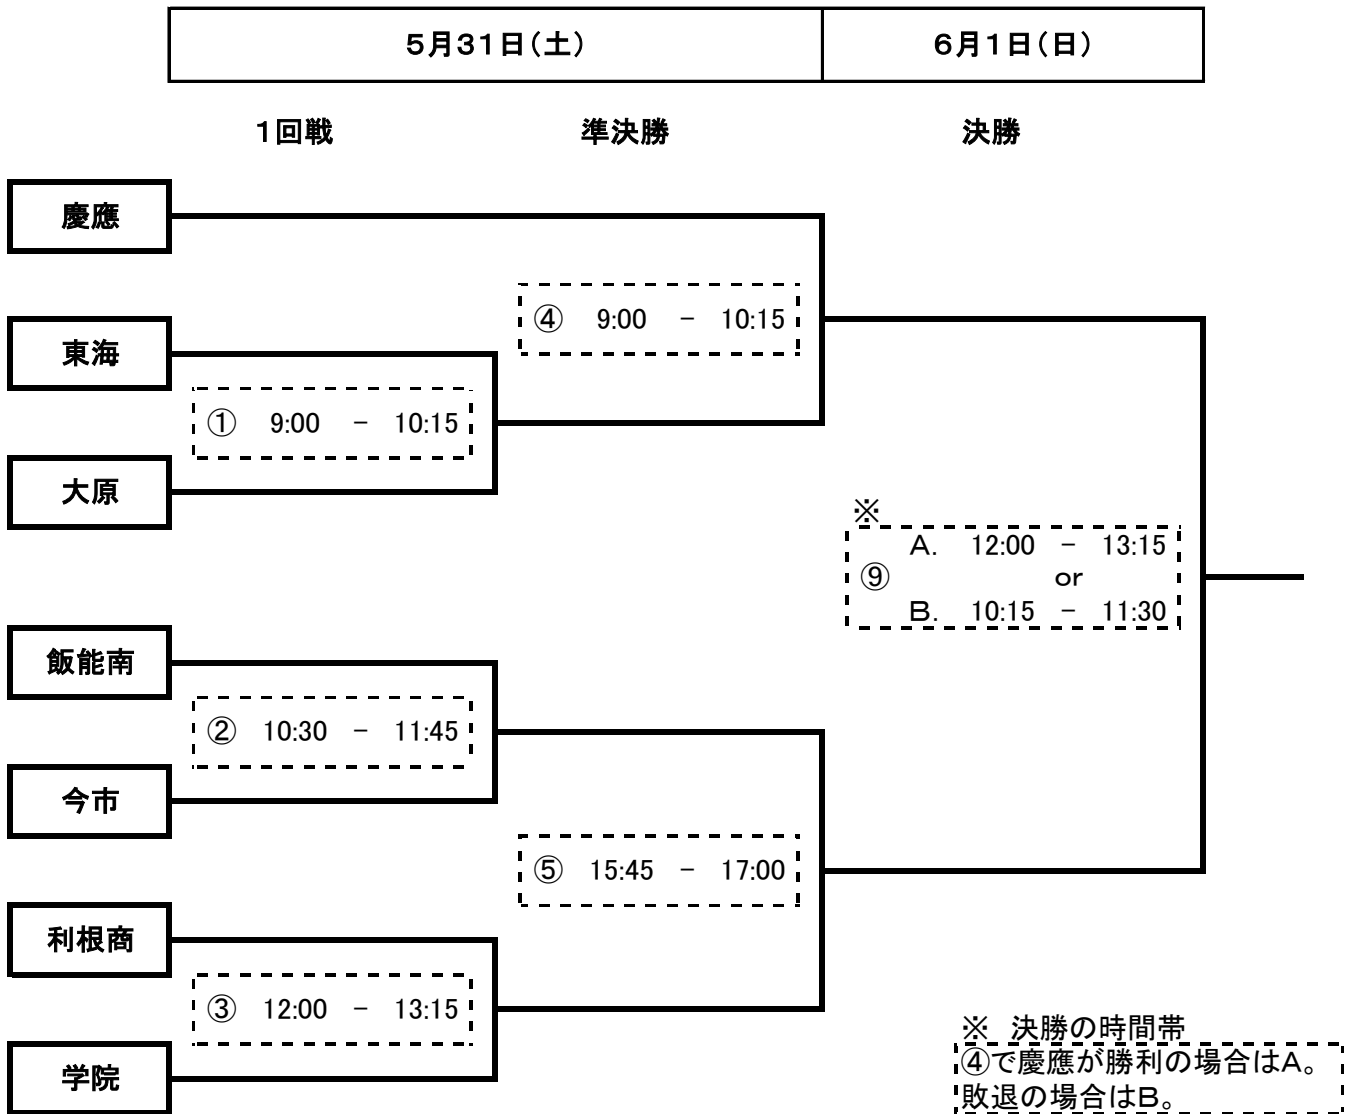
| 5月31日(土) | 6月1日(日) |
|---|---|

1回戦

準決勝

決勝

慶應

東海

大原

飯能南

今市

利根商

学院

① 9:00 － 10:15

② 10:30 － 11:45

③ 12:00 － 13:15

④ 9:00 － 10:15

⑤ 15:45 － 17:00

※
⑨ A. 12:00 － 13:15
or
B. 10:15 － 11:30

※ 決勝の時間帯
④で慶應が勝利の場合はA。
敗退の場合はB。